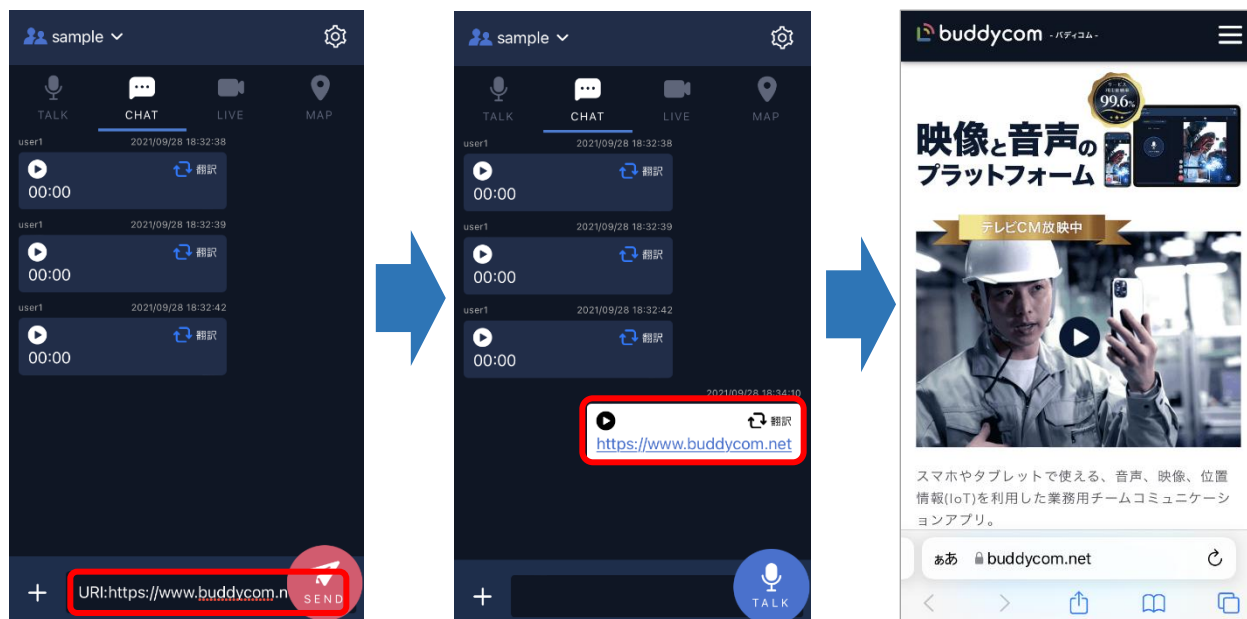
sample

TALK CHAT LIVE MAP

user1 2021/09/28 18:32:38
翻訳
00:00

user1 2021/09/28 18:32:39
翻訳
00:00

user1 2021/09/28 18:32:42
翻訳
00:00

+ URI:https://www.buddycom.n SEND

sample

TALK CHAT LIVE MAP

user1 2021/09/28 18:32:38
翻訳
00:00

user1 2021/09/28 18:32:39
翻訳
00:00

user1 2021/09/28 18:32:42
翻訳
00:00

2021/09/28 18:34:10
翻訳
https://www.buddycom.net

+ TALK

buddycom -バディコム-

99.6%

映像と音声のプラットフォーム

テレビCM放映中

スマホやタブレットで使える、音声、映像、位置情報(IoT)を利用した業務用チームコミュニケーションアプリ。

ぁあ buddycom.net